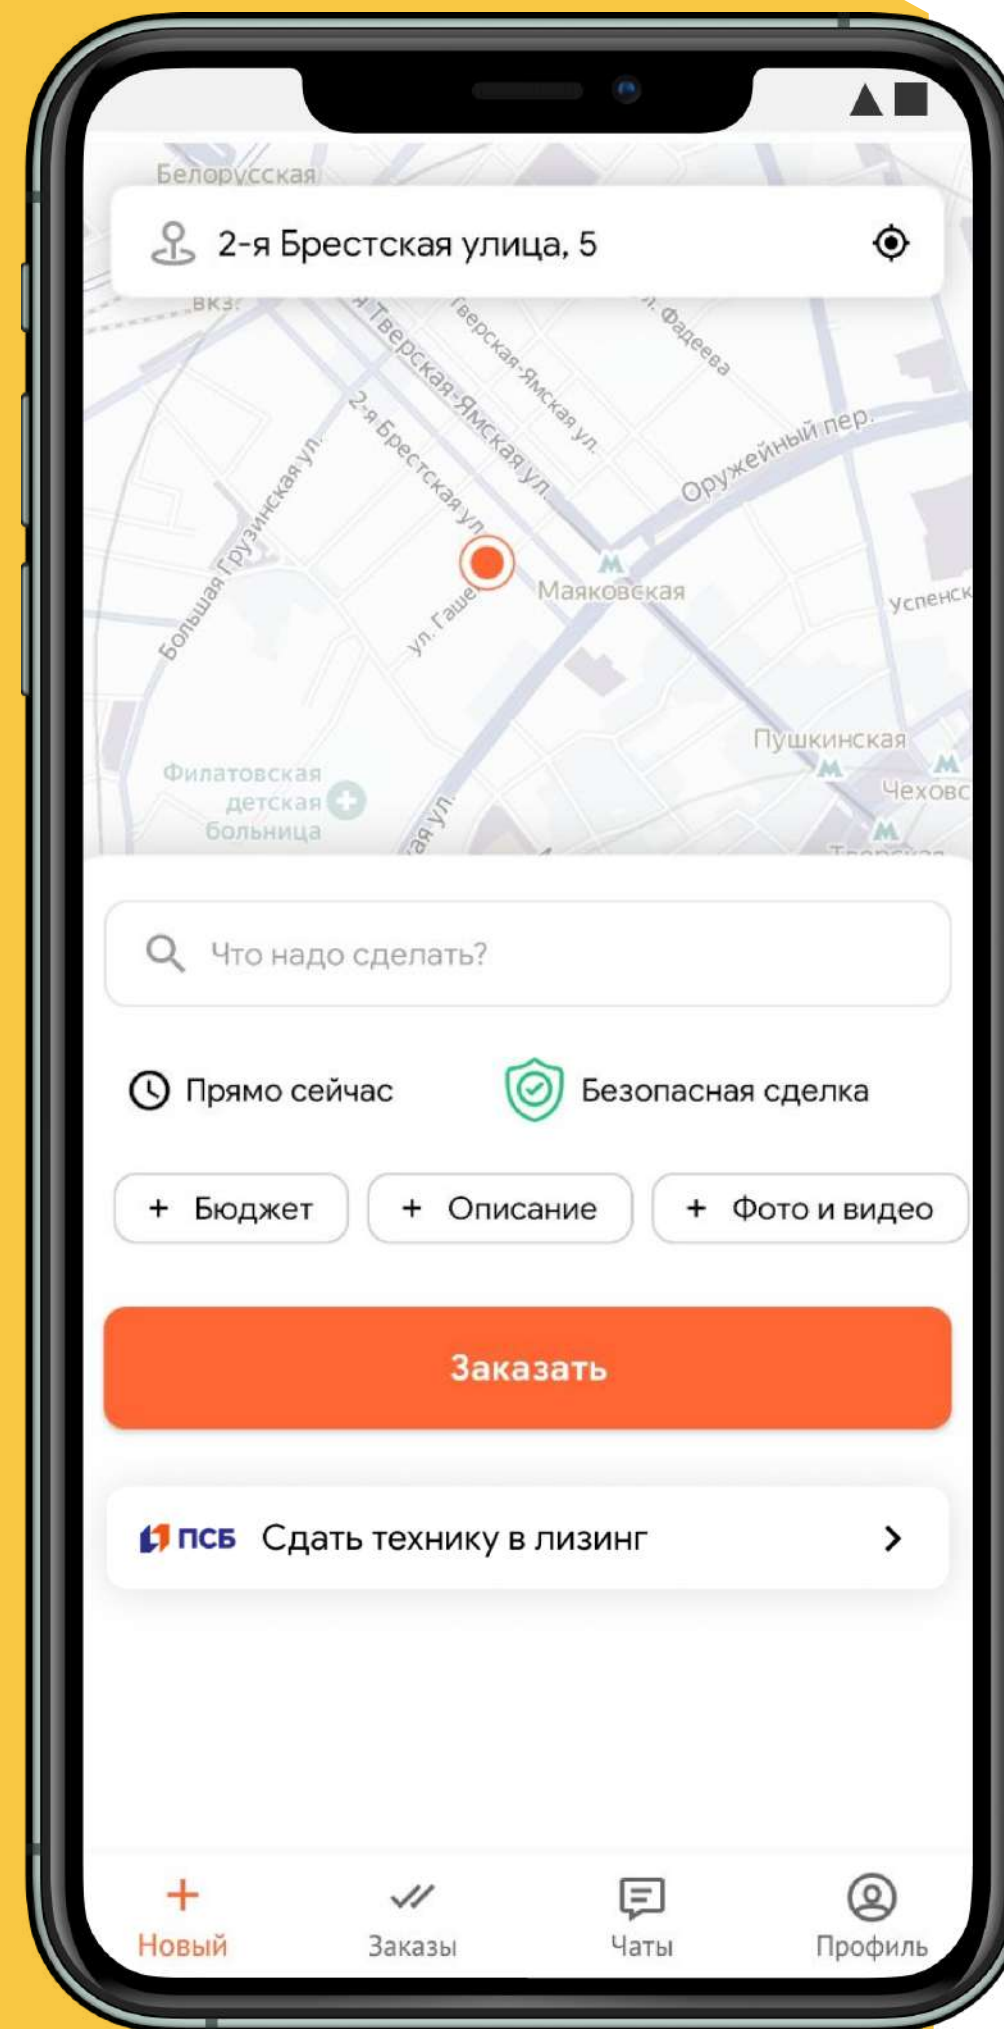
Белорусская

2-я Брестская улица, 5

ВКЗ

Тверская-Ямская ул.

Тверская-Ямская ул.

ул. Фадеева

2-я Брестская ул.

Большая Грузинская ул.

Оружейный пер.

Маяковская

ул. Гашека

Успенск

Пушкинская

Филатовская детская больница

Чеховс

ая ул.

Что надо сделать?

Прямо сейчас

Безопасная сделка

+ Бюджет

+ Описание

+ Фото и видео

Заказать

ПСБ Сдать технику в лизинг

Новый

Заказы

Чаты

Профиль